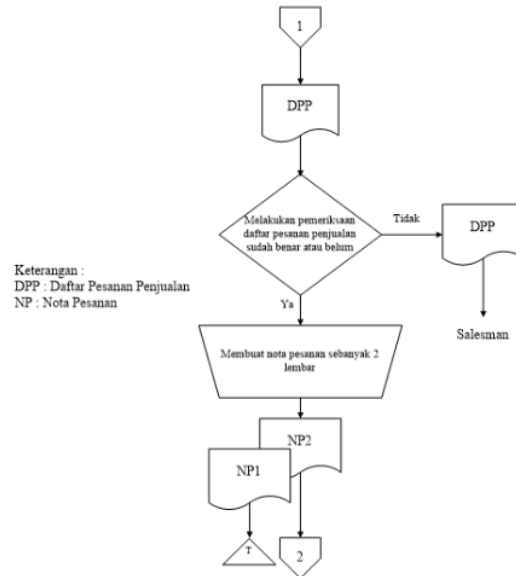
1

DPP

Melakukan pemeriksaan daftar pesanan penjualan sudah benar atau belum

Tidak

DPP

Salesman

Keterangan :
DPP : Daftar Pesanan Penjualan
NP : Nota Pesanan

Ya

Membuat nota pesanan sebanyak 2 lembar

NP2

NP1

T

2